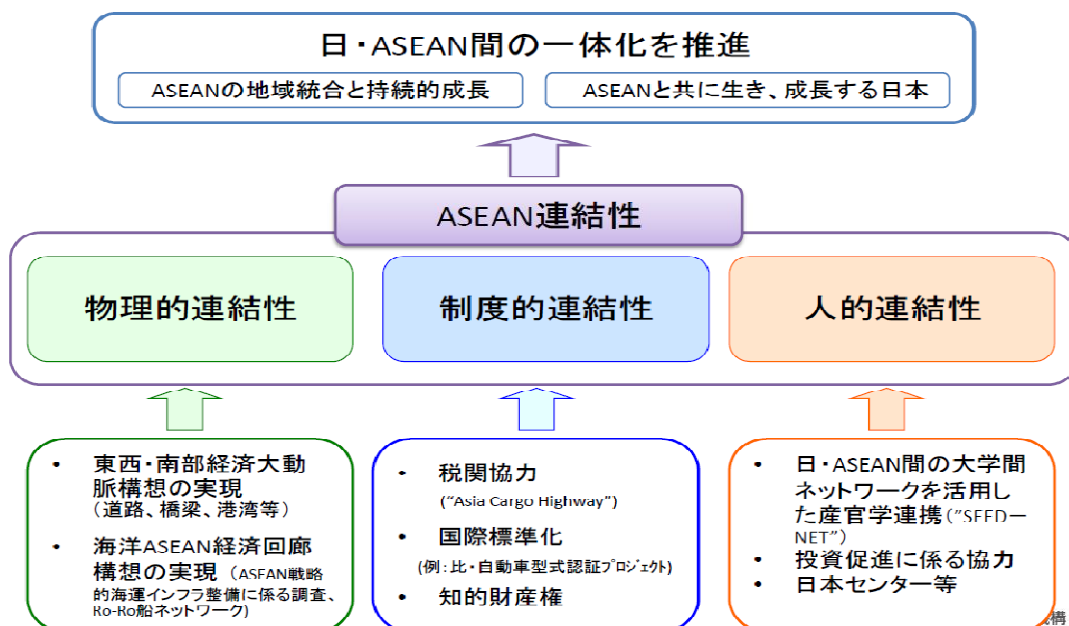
日・ASEAN間の一体化を推進

ASEANの地域統合と持続的成長

ASEANと共に生き、成長する日本

ASEAN連結性

物理的連結性

制度的連結性

人的連結性

• 東西・南部経済大動脈構想の実現（道路、橋梁、港湾等）
• 海洋ASEAN経済回廊構想の実現（ASEAN戦略的海運インフラ整備に係る調査、Ro-Ro船ネットワーク）

• 税関協力（"Asia Cargo Highway"）
• 国際標準化（例：比・自動車型式認証プロジェクト）
• 知的財産権

• 日・ASEAN間の大学間ネットワークを活用した産官学連携（"SEED－NET"）
• 投資促進に係る協力
• 日本センター等

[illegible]構